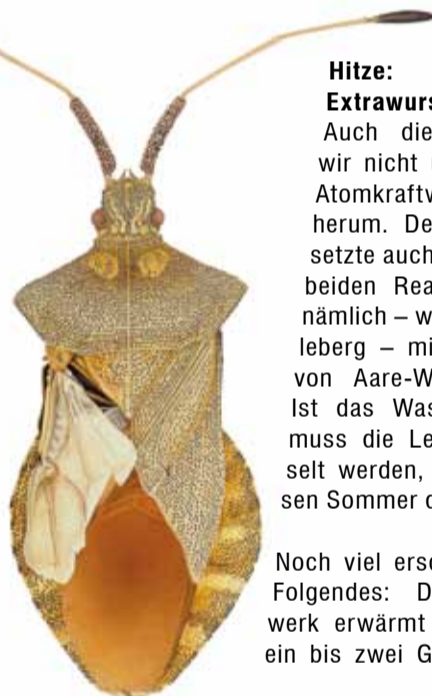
Hitze: Extrawurs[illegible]

Auch die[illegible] wir nicht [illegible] Atomkraftw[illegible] herum. De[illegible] setzte auch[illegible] beiden Rea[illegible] nämlich – w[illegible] leberg – mi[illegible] von Aare-W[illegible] Ist das Was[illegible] muss die Le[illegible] selt werden, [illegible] sen Sommer d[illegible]

Noch viel ers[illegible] Folgendes: D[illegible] werk erwärmt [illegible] ein bis zwei G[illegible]